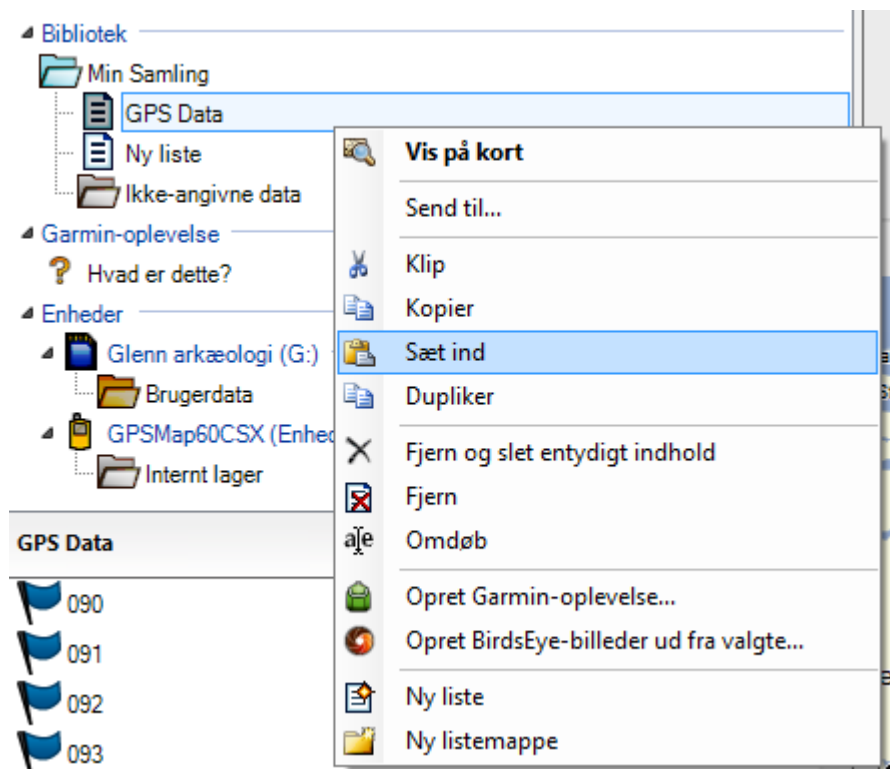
Bibliotek
Min Samling
GPS Data
Ny liste
Ikke-angivne data
Garmin-oplevelse
Hvad er dette?
Enheder
Glenn arkæologi (G:)
Brugerdata
GPSMap60CSX (Enhed
Internt lager

GPS Data
090
091
092
093

Vis på kort
Send til...
Klip
Kopier
Sæt ind
Dupliker
Fjern og slet entydigt indhold
Fjern
Omdøb
Opret Garmin-oplevelse...
Opret BirdsEye-billeder ud fra valgte...
Ny liste
Ny listemappe